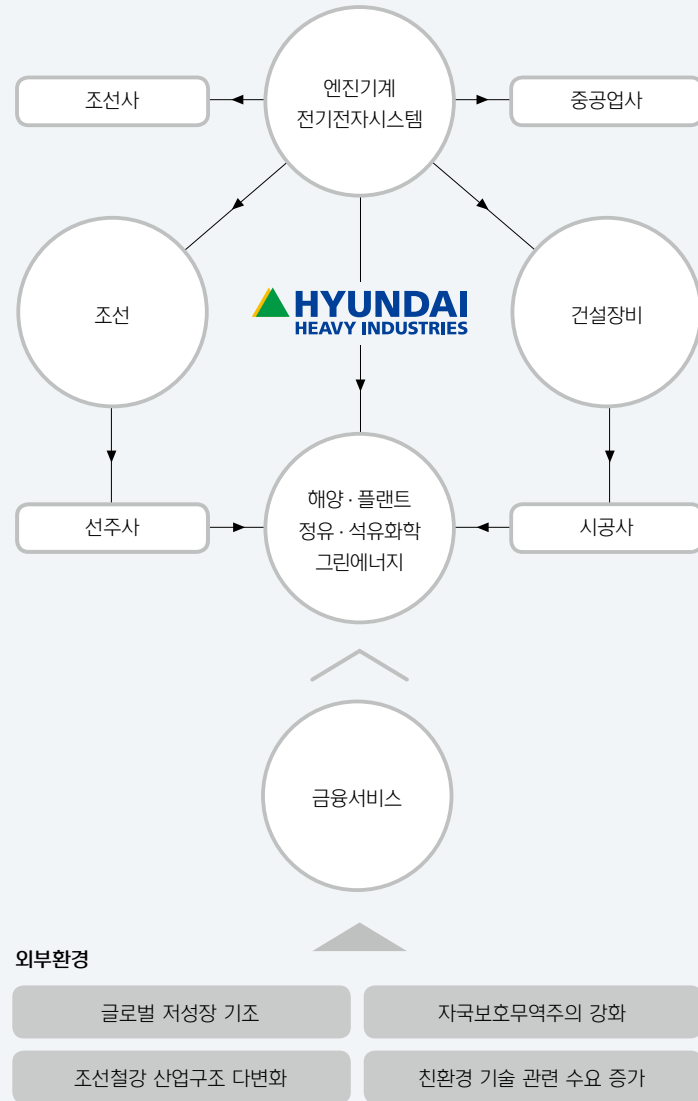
엔진기계
전기전자시스템

조선사

중공업사

조선

HYUNDAI
HEAVY INDUSTRIES

건설장비

선주사

해양 · 플랜트
정유 · 석유화학
그린에너지

시공사

금융서비스

외부환경

글로벌 저성장 기조

자국보호무역주의 강화

조선철강 산업구조 다변화

친환경 기술 관련 수요 증가